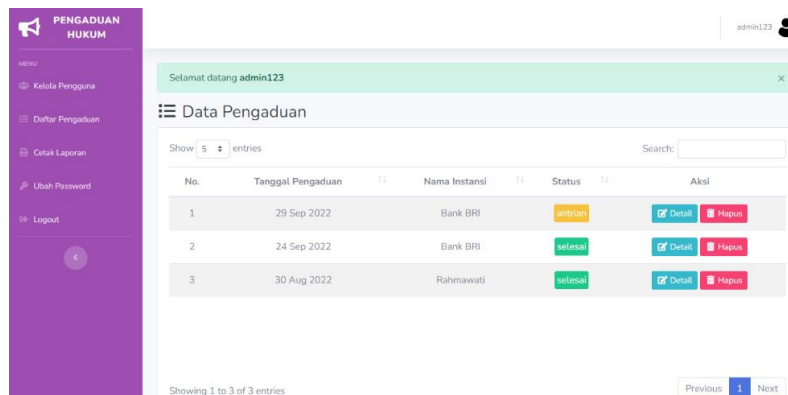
PENGADUAN HUKUM

MENU

Kelola Pengguna

Daftar Pengaduan

Cetak Laporan

Ubah Password

Logout

admin123

Selamat datang **admin123**

×

Data Pengaduan

Show 5 entries

Search:

| No. | Tanggal Pengaduan | Nama Instansi | Status | Aksi |
|---|---|---|---|---|
| 1 | 29 Sep 2022 | Bank BRI | antrian | Detail Hapus |
| 2 | 24 Sep 2022 | Bank BRI | selesai | Detail Hapus |
| 3 | 30 Aug 2022 | Rahmawati | selesai | Detail Hapus |

Showing 1 to 3 of 3 entries

Previous 1 Next